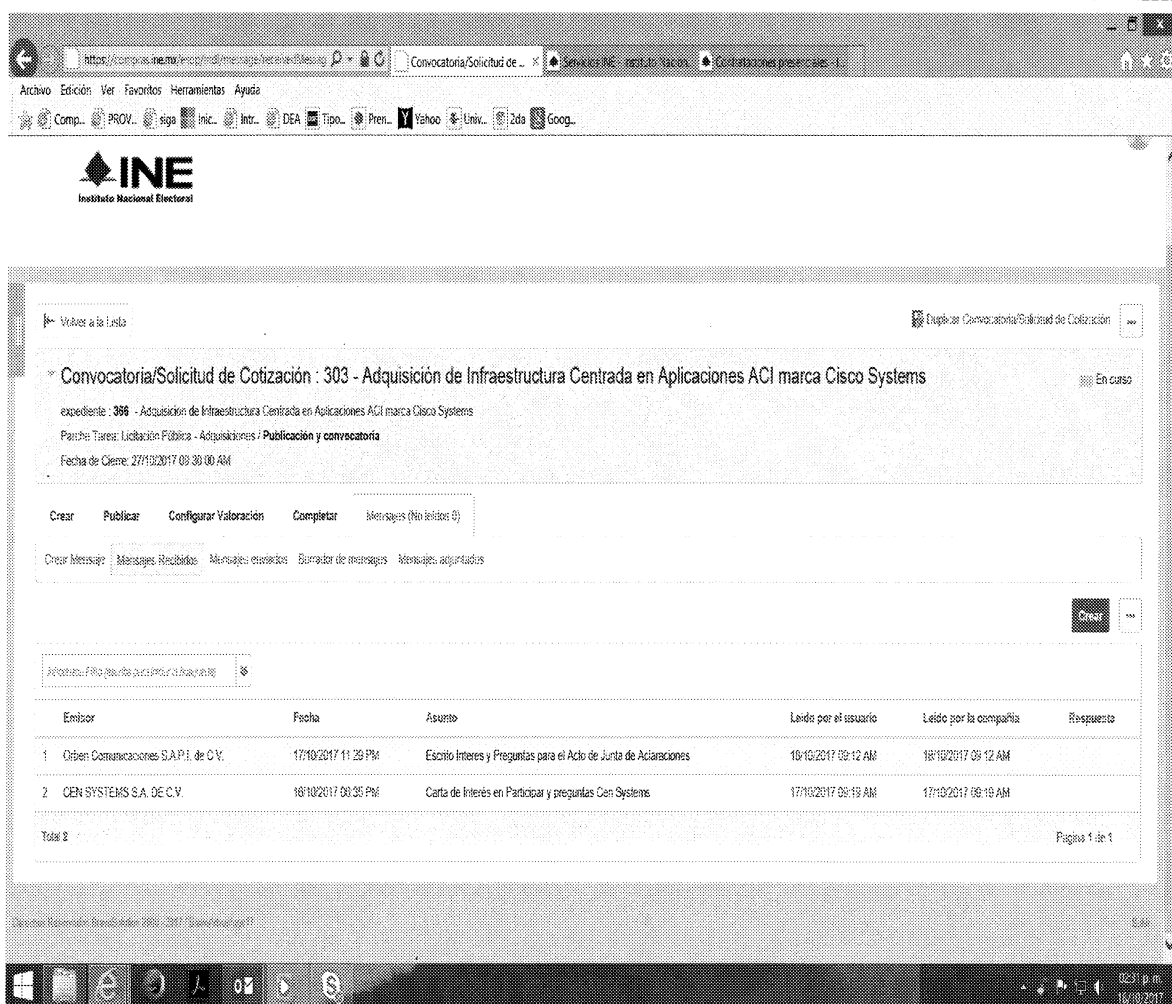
https://compras.ine.mx/esop/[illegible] Convocatoria/Solicitud de ... × Servicios INE - Instituto Nacion... Contrataciones presenciales - I...

Archivo Edición Ver Favoritos Herramientas Ayuda

Comp... PROV... siga Inic... Intr... DEA Tipo... Pren... Yahoo Univ... 2da Goog...

INE
Instituto Nacional Electoral

Volver a la Lista

Duplicar Convocatoria/Solicitud de Cotización ...

Convocatoria/Solicitud de Cotización : 303 - Adquisición de Infraestructura Centrada en Aplicaciones ACI marca Cisco Systems

En curso

expediente : 366 - Adquisición de Infraestructura Centrada en Aplicaciones ACI marca Cisco Systems

Padre Tarea: Licitación Pública - Adquisiciones / Publicación y convocatoria

Fecha de Cierre: 27/10/2017 09:30:00 AM

Crear Publicar Configurar Valoración Completar Mensajes (No leídos 0)

Crear Mensaje Mensajes Recibidos Mensajes enviados Borrador de mensajes Mensajes archivados

Crear ...

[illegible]

| | Emisor | Fecha | Asunto | Leído por el usuario | Leído por la compañía | Respuesta |
|---|---|---|---|---|---|---|
| 1 | Orben Comunicaciones S.A.P.I. de C.V. | 17/10/2017 11:29 PM | Escrito Interes y Preguntas para el Acto de Junta de Aclaraciones | 18/10/2017 09:12 AM | 18/10/2017 09:12 AM | |
| 2 | CEN SYSTEMS S.A. DE C.V. | 16/10/2017 08:35 PM | Carta de Interés en Participar y preguntas Cen Systems | 17/10/2017 09:19 AM | 17/10/2017 09:19 AM | |

Total 2

Página 1 de 1

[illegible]

02:31 p.m. 18/10/2017